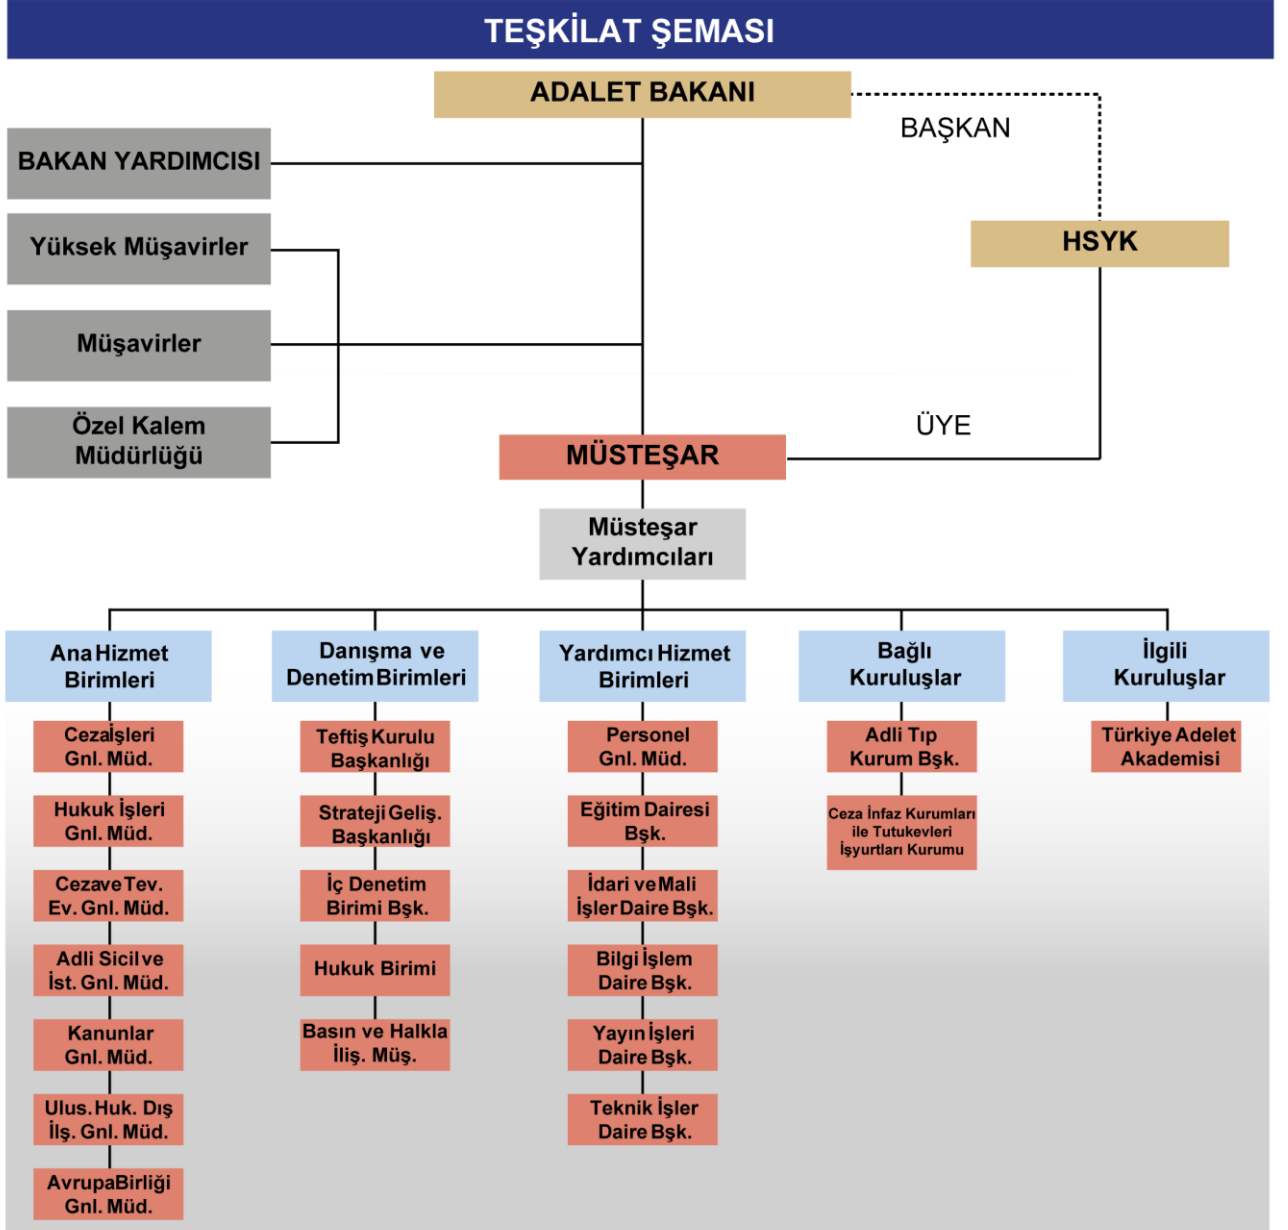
TEŞKİLAT ŞEMASI

ADALET BAKANI

BAŞKAN

BAKAN YARDIMCISI

Yüksek Müşavirler

Müşavirler

Özel Kalem Müdürlüğü

HSYK

ÜYE

MÜSTEŞAR

Müsteşar Yardımcıları

Ana Hizmet Birimleri

Cezaİşleri Gnl. Müd.

Hukuk İşleri Gnl. Müd.

Cezave Tev. Ev. Gnl. Müd.

Adli Sicil ve İst. Gnl. Müd.

Kanunlar Gnl. Müd.

Ulus. Huk. Dış İlş. Gnl. Müd.

AvrupaBirliği Gnl. Müd.

Danışma ve Denetim Birimleri

Teftiş Kurulu Başkanlığı

Strateji Geliş. Başkanlığı

İç Denetim Birimi Bşk.

Hukuk Birimi

Basın ve Halkla İliş. Müş.

Yardımcı Hizmet Birimleri

Personel Gnl. Müd.

Eğitim Dairesi Bşk.

İdari ve Mali İşler Daire Bşk.

Bilgi İşlem Daire Bşk.

Yayın İşleri Daire Bşk.

Teknik İşler Daire Bşk.

Bağlı Kuruluşlar

Adli Tıp Kurum Bşk.

Ceza İnfaz Kurumları ile Tutukevleri İşyurtları Kurumu

İlgili Kuruluşlar

Türkiye Adelet Akademisi